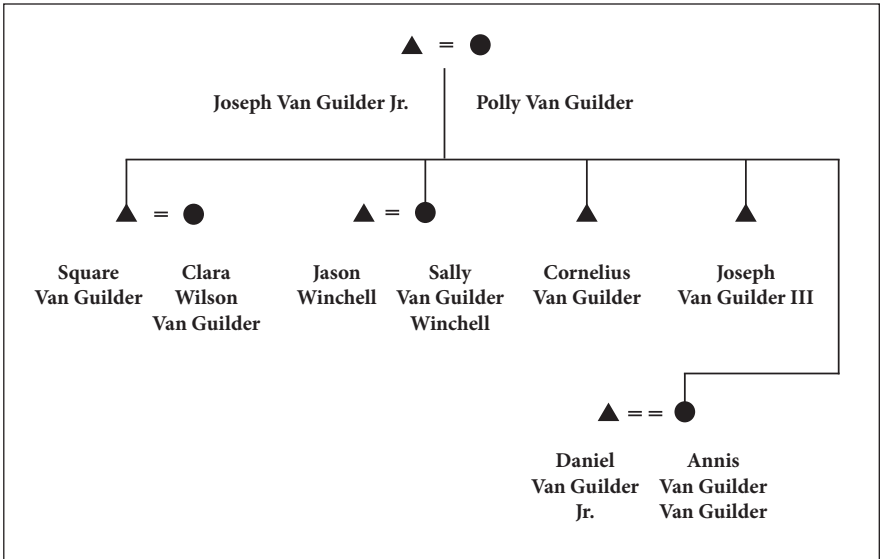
▲ = ●

Joseph Van Guilder Jr.

Polly Van Guilder

▲ = ●

Square Van Guilder

Clara Wilson Van Guilder

▲ = ●

Jason Winchell

Sally Van Guilder Winchell

▲

Cornelius Van Guilder

▲

Joseph Van Guilder III

▲ = = ●

Daniel Van Guilder Jr.

Annis Van Guilder Van Guilder